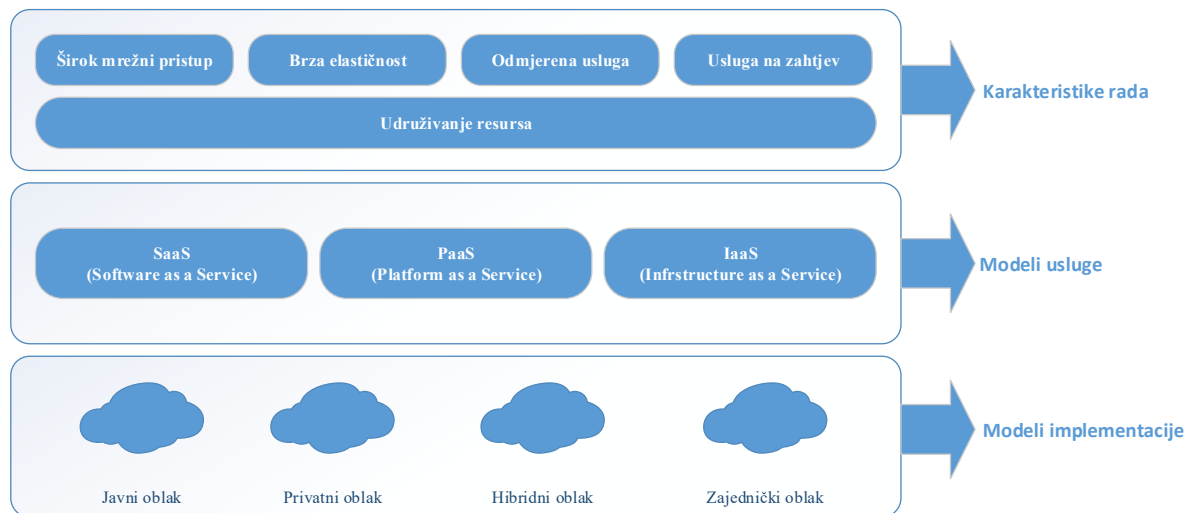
Širok mrežni pristup
Brza elastičnost
Odmjerena usluga
Usluga na zahtjev
Udruživanje resursa

Karakteristike rada

SaaS
(Software as a Service)

PaaS
(Platform as a Service)

IaaS
(Infrstructure as a Service)

Modeli usluge

Javni oblak
Privatni oblak
Hibridni oblak
Zajednički oblak

Modeli implementacije